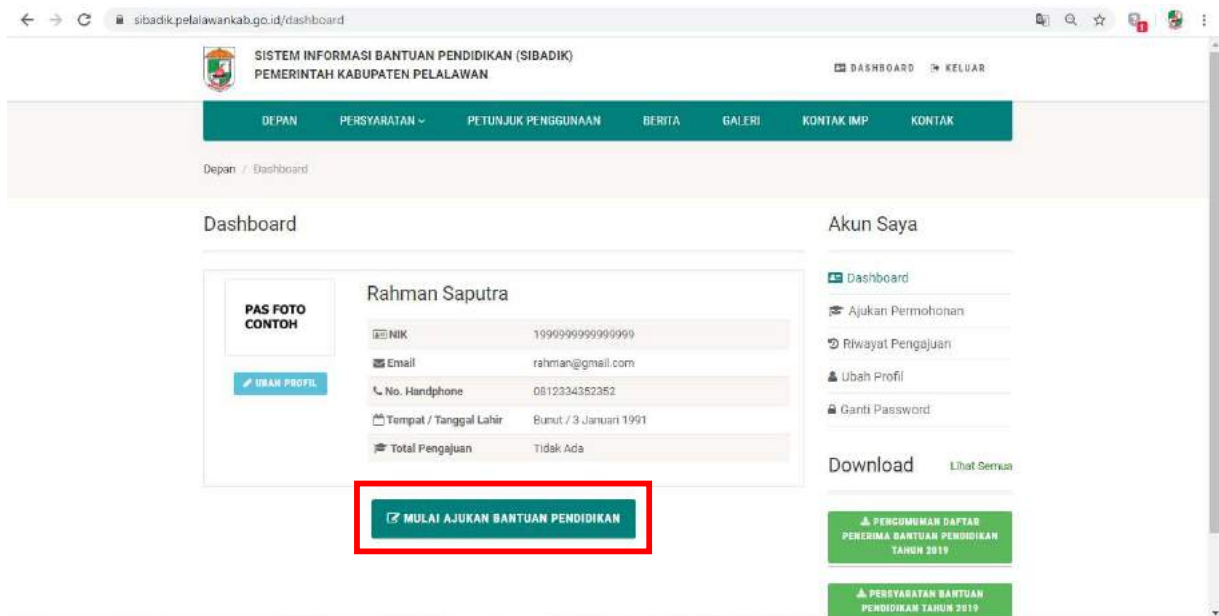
sibadik.pelalawankab.go.id/dashboard

SISTEM INFORMASI BANTUAN PENDIDIKAN (SIBADIK)
PEMERINTAH KABUPATEN PELALAWAN

DASHBOARD KELUAR

DEPAN PERSYARATAN PETUNJUK PENGGUNAAN BERITA GALERI KONTAK IMP KONTAK

Depan / Dashboard

Dashboard

PAS FOTO CONTOH

UBAH PROFIL

Rahman Saputra

| | |
|---|---|
| NIK | 1999999999999999 |
| Email | rahman@gmail.com |
| No. Handphone | 0812334352352 |
| Tempat / Tanggal Lahir | Bunut / 3 Januari 1991 |
| Total Pengajuan | Tidak Ada |

MULAI AJUKAN BANTUAN PENDIDIKAN

Akun Saya

Dashboard
Ajukan Permohonan
Riwayat Pengajuan
Ubah Profil
Ganti Password

Download Lihat Semua

PENGUMUMAN DAFTAR PENERIMA BANTUAN PENDIDIKAN TAHUN 2019

PERSYARATAN BANTUAN PENDIDIKAN TAHUN 2019